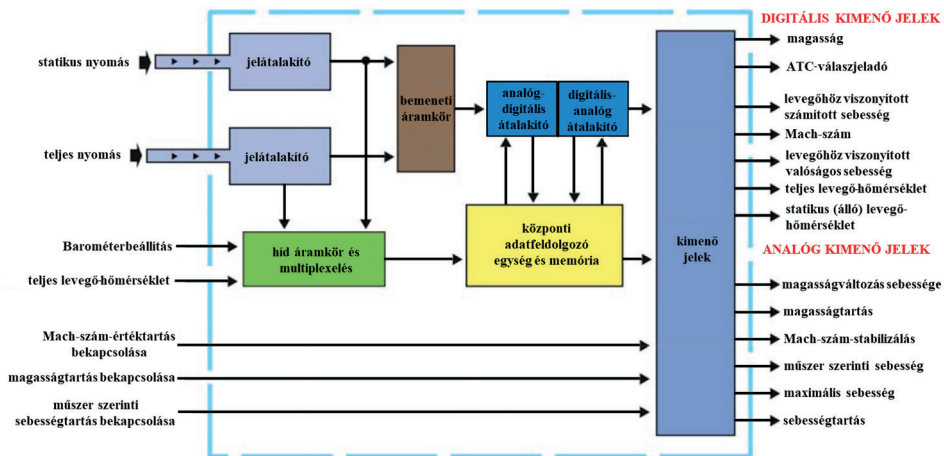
DIGITÁLIS KIMENŐ JELEK

statikus nyomás

jelátalakító

teljes nyomás

jelátalakító

bemeneti áramkör

analóg-digitális átalakító

digitális-analóg átalakító

Barométerbeállítás

teljes levegő-hőmérséklet

híd áramkör és multiplexelés

központi adatfeldolgozó egység és memória

kimenő jelek

Mach-szám-értéktartás bekapcsolása

magasságtartás bekapcsolása

műszer szerinti sebességtartás bekapcsolása

magasság

ATC-válaszjeladó

levegőhöz viszonyított számított sebesség

Mach-szám

levegőhöz viszonyított valóságos sebesség

teljes levegő-hőmérséklet

statikus (álló) levegő-hőmérséklet

ANALÓG KIMENŐ JELEK

magasságváltozás sebessége

magasságtartás

Mach-szám-stabilizálás

műszer szerinti sebesség

maximális sebesség

sebességtartás